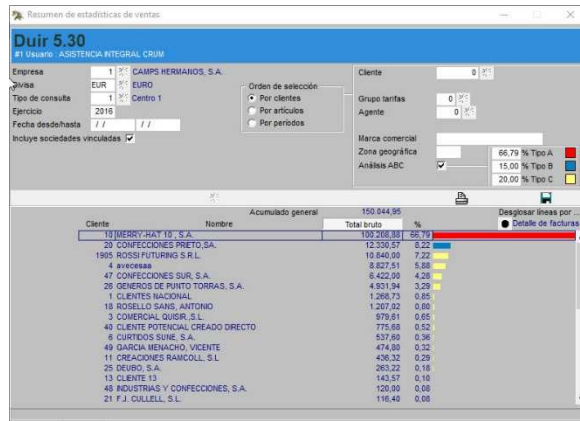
Resumen de estadísticas de ventas

Duir 5.30
#1 Usuario ASISTENCIA INTEGRAL CRUM

Empresa 1 CAMPS HERMANOS, S.A.
Divisa EUR EURO
Tipo de consulta 1 Centro 1
Ejercicio 2016
Fecha desde/hasta / / / /
Incluye sociedades vinculadas

Orden de selección
Por clientes
Por artículos
Por periodos

Cliente 0
Grupo tarifas 0
Agente 0
Marca comercial
Zona geográfica
Análisis ABC
66,79 % Tipo A
15,00 % Tipo B
20,00 % Tipo C

Acumulado general 150.044,95
Desglosar líneas por ...
Detalle de facturas

| Cliente | Nombre | Total bruto | % |
|---|---|---|---|
| 10 | MERRY-HAT 10 , S.A. | 100.208,88 | 66,79 |
| 20 | CONFECCIONES PRIETO,SA. | 12.330,57 | 8,22 |
| 1905 | ROSSI FUTURING S.R.L. | 10.840,00 | 7,22 |
| 4 | avecesaa | 8.827,51 | 5,88 |
| 47 | CONFECCIONES SUR, S.A. | 6.422,00 | 4,28 |
| 26 | GENEROS DE PUNTO TORRAS, S.A. | 4.931,94 | 3,29 |
| 1 | CLIENTES NACIONAL | 1.268,73 | 0,85 |
| 18 | ROSELLO SANS, ANTONIO | 1.207,92 | 0,80 |
| 3 | COMERCIAL QUISIR,.S.L. | 979,61 | 0,65 |
| 40 | CLIENTE POTENCIAL CREADO DIRECTO | 775,68 | 0,52 |
| 6 | CURTIDOS SUNE, S.A. | 537,60 | 0,36 |
| 49 | GARCIA MENACHO, VICENTE | 474,80 | 0,32 |
| 11 | CREACIONES RAMCOLL, S.L | 436,32 | 0,29 |
| 25 | DEUBO, S.A. | 263,22 | 0,18 |
| 13 | CLIENTE 13 | 143,57 | 0,10 |
| 48 | INDUSTRIAS Y CONFECCIONES, S.A. | 120,00 | 0,08 |
| 21 | F.J. CULLELL, S.L. | 116,40 | 0,08 |